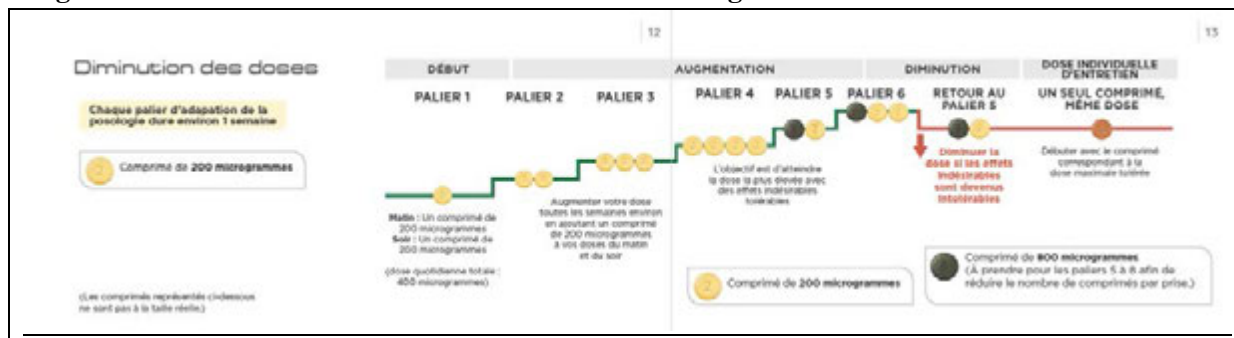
12

13

Diminution des doses

Chaque palier d'adapation de la posologie dure environ 1 semaine

Comprimé de 200 microgrammes

| DÉBUT | AUGMENTATION | DIMINUTION | DOSE INDIVIDUELLE D'ENTRETIEN |
|---|---|---|---|

PALIER 1

PALIER 2

PALIER 3

PALIER 4

PALIER 5

PALIER 6

RETOUR AU PALIER 5

UN SEUL COMPRIMÉ, MÊME DOSE

Matin : Un comprimé de 200 microgrammes
Soir : Un comprimé de 200 microgrammes

(dose quotidienne totale : 400 microgrammes)

Augmenter votre dose toutes les semaines environ en ajoutant un comprimé de 200 microgrammes à vos doses du matin et du soir

L'objectif est d'atteindre la dose la plus élevée avec des effets indésirables tolérables

Diminuer la dose si les effets indésirables sont devenus intolérables

Débuter avec le comprimé correspondant à la dose maximale tolérée

Comprimé de 200 microgrammes

Comprimé de 800 microgrammes (À prendre pour les paliers 5 à 8 afin de réduire le nombre de comprimés par prise.)

(Les comprimés représentés ci-dessous ne sont pas à la taille réelle.)